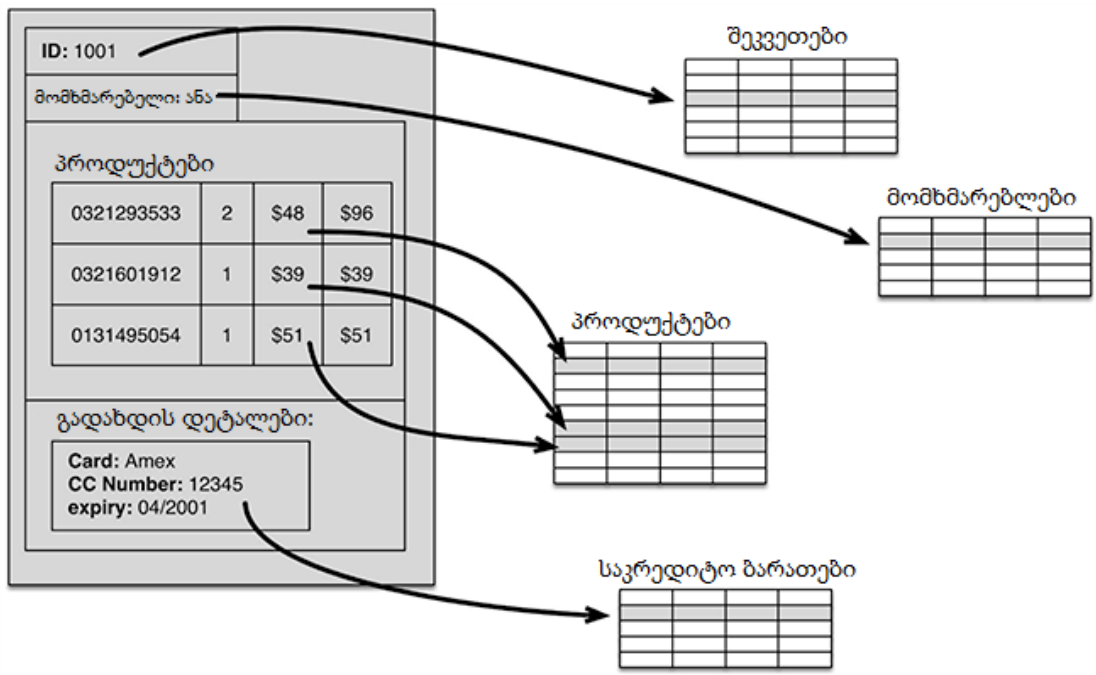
ID: 1001

მომხმარებელი: ანა

პროდუქტები

| 0321293533 | 2 | \$48 | \$96 |
|---|---|---|---|
| 0321601912 | 1 | \$39 | \$39 |
| 0131495054 | 1 | \$51 | \$51 |

გადახდის დეტალები:

Card: Amex
CC Number: 12345
expiry: 04/2001

შეკვეთები

მომხმარებლები

პროდუქტები

საკრედიტო ბარათები